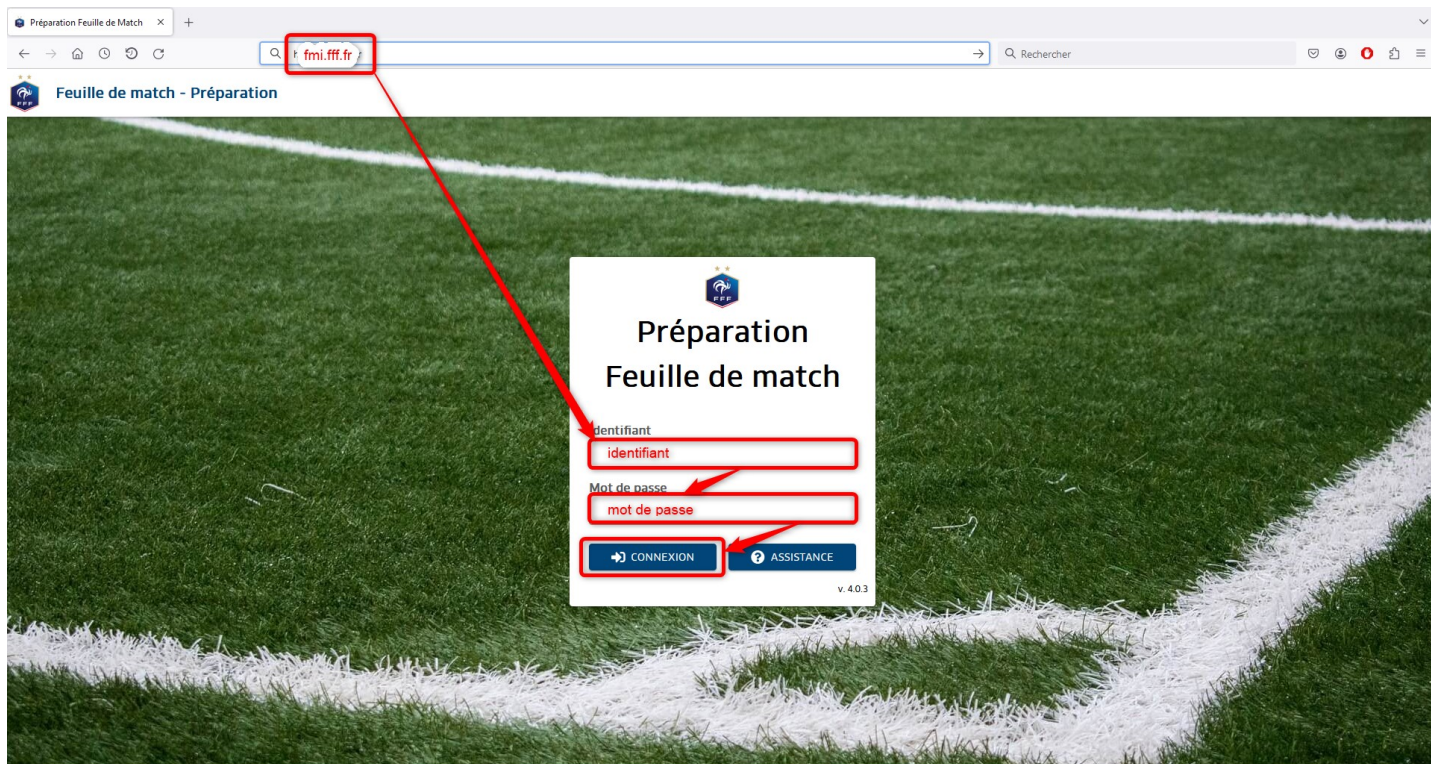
Préparation Feuille de Match ×
+

fmi.fff.fr
Rechercher

FFF
Feuille de match - Préparation

FFF
Préparation
Feuille de match

Identifiant
identifiant

Mot de passe
mot de passe

CONNEXION
ASSISTANCE

v. 4.0.3